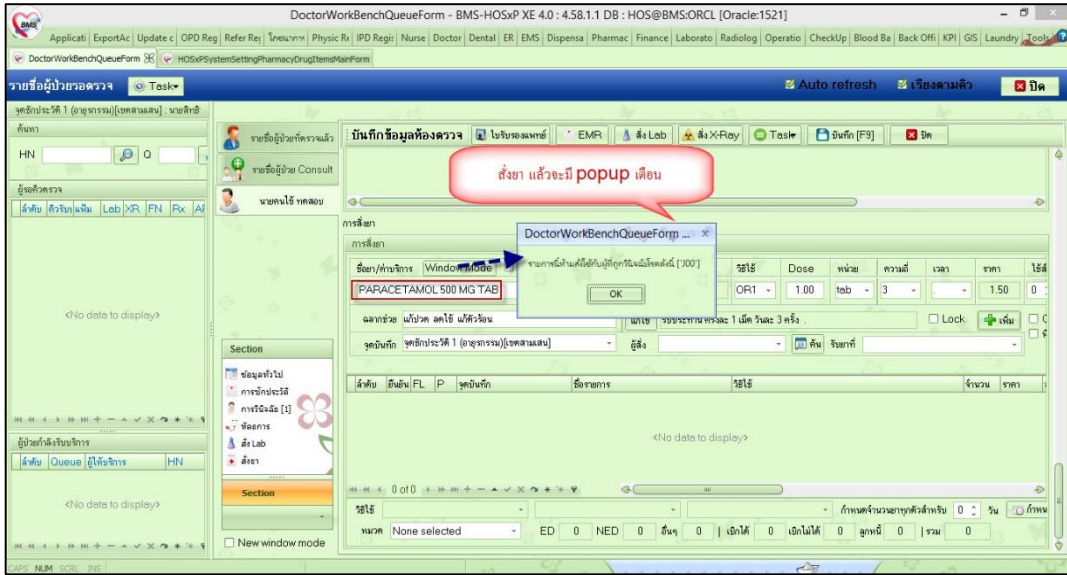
DoctorWorkBenchQueueForm - BMS-HOSxP XE 4.0 : 4.58.1.1 DB : HOS@BMS:ORCL [Oracle:1521]

Applicati | ExportAc | Update c | OPD Reg | Refer Re | โภชนาการ | Physic R | IPD Regi | Nurse | Doctor | Dental | ER | EMS | Dispensa | Pharmac | Finance | Laborato | Radiolog | Operatio | CheckUp | Blood Ba | Back Offi | KPI | GIS | Laundry | Tools

DoctorWorkBenchQueueForm | HOSxPSystemSettingPharmacyDrugItemsMainForm

รายชื่อผู้ป่วยรอตรวจ | Task | Auto refresh | เรียงตามคิว | ปิด

จุดซักประวัติ 1 (อายุรกรรม)[เชคสามเสน] : นายสิทธิ

ค้นหา

HN | Q

ผู้รอคิวตรวจ

ลำดับ | คิวรับแฟ้ม | Lab | XR | FN | Rx | Al

<No data to display>

ผู้ป่วยกำลังรับบริการ

ลำดับ | Queue | ผู้ให้บริการ | HN

<No data to display>

รายชื่อผู้ป่วยที่ตรวจแล้ว

รายชื่อผู้ป่วย Consult

นายคนไข้ ทดสอบ

Section

ข้อมูลทั่วไป
การซักประวัติ
การวินิจฉัย [1]
หัตถการ
สั่ง Lab
สั่งยา

Section

New window mode

บันทึกข้อมูลห้องตรวจ | ใบรับรองแพทย์ | EMR | สั่ง Lab | สั่ง X-Ray | Task | บันทึก [F9] | ปิด

สั่งยา แล้วจะมี popup เตือน

การสั่งยา

การสั่งยา

ชื่อยา/ค่าบริการ | Window Mode

PARACETAMOL 500 MG TAB

DoctorWorkBenchQueueForm ...

รายการนี้ห้ามสั่งใช้กับผู้ที่ถูกวินิจฉัยโรคดังนี้ ['J00']

OK

วิธีใช้ | Dose | หน่วย | ความถี่ | เวลา | ราคา | ใช้สิ

OR1 | 1.00 | tab | 3 | | 1.50 | 0

ฉลากช่วย | แก้ปวด ลดไข้ แก้ตัวร้อน | แสดง | รับประทานครั้งละ 1 เม็ด วันละ 3 ครั้ง | Lock | เพิ่ม

จุดบันทึก | จุดซักประวัติ 1 (อายุรกรรม)[เชคสามเสน] | ผู้สั่ง | ค้น | รับยาที่

ลำดับ | ยืนยัน | FL | P | จุดบันทึก | ชื่อรายการ | วิธีใช้ | จำนวน | ราคา

<No data to display>

0 of 0

วิธีใช้ | กำหนดจำนวนยาทุกตัวสำหรับ 0 วัน | กำหน

หมวด | None selected | ED 0 | NED 0 | อื่นๆ 0 | เบิกได้ 0 | เบิกไม่ได้ 0 | ลูกหนี้ 0 | รวม 0

CAPS NUM SCRL INS